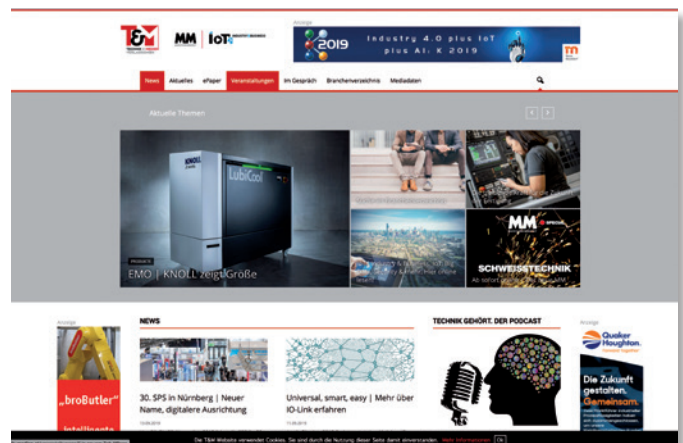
T&M

MM | IoT INDUSTRY BUSINESS

Anzeige

K 2019 Industry 4.0 plus IoT plus AI: K 2019

News Aktuelles ePaper Veranstaltungen Im Gespräch Branchenverzeichnis Mediadaten

Aktuelle Themen

KNOLL LubiCool

PRODUKTE

EMO | KNOLL zeigt Größe

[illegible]

MM SPECIAL

SCHWEISSTECHNIK

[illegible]

Anzeige

NEWS

30. SPS in Nürnberg | Neuer Name, digitalere Ausrichtung

Universal, smart, easy | Mehr über IO-Link erfahren

TECHNIK GEHÖRT. DER PODCAST

Anzeige

„broButler"

Intelligente

Quaker Houghton.

Die Zukunft gestalten. Gemeinsam.

Die T&M Website verwendet Cookies. Sie sind durch die Nutzung dieser Seite damit einverstanden. Mehr Informationen Ok